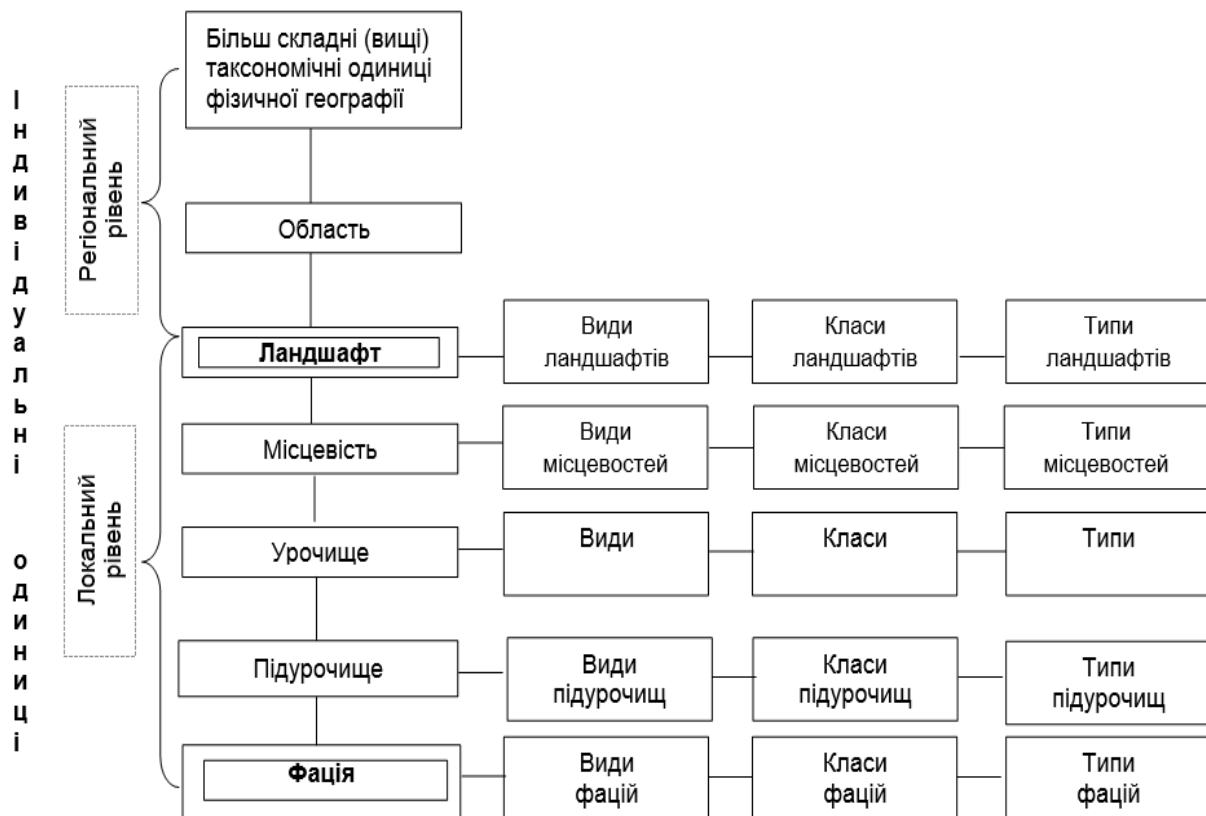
Індивідуальні одиниці

Регіональний рівень

Локальний рівень

Більш складні (вищі) таксономічні одиниці фізичної географії

Область

Ландшафт

Види ландшафтів

Класи ландшафтів

Типи ландшафтів

Місцевість

Види місцевостей

Класи місцевостей

Типи місцевостей

Урочище

Види

Класи

Типи

Підурочище

Види підурочищ

Класи підурочищ

Типи підурочищ

Фація

Види фацій

Класи фацій

Типи фацій